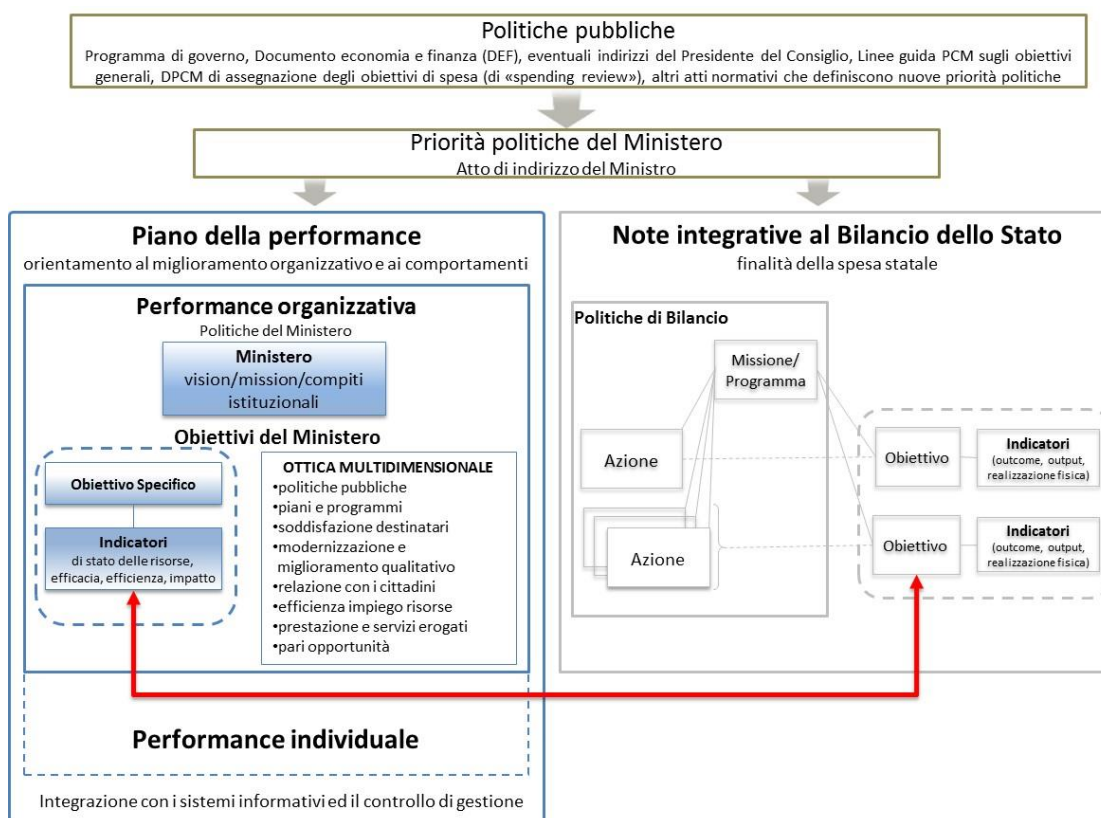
Politiche pubbliche
Programma di governo, Documento economia e finanza (DEF), eventuali indirizzi del Presidente del Consiglio, Linee guida PCM sugli obiettivi generali, DPCM di assegnazione degli obiettivi di spesa (di «spending review»), altri atti normativi che definiscono nuove priorità politiche

Priorità politiche del Ministero
Atto di indirizzo del Ministro

Piano della performance
orientamento al miglioramento organizzativo e ai comportamenti

Performance organizzativa
Politiche del Ministero

Ministero
vision/mission/compiti istituzionali

Obiettivi del Ministero

Obiettivo Specifico

Indicatori
di stato delle risorse, efficacia, efficienza, impatto

OTTICA MULTIDIMENSIONALE
•politiche pubbliche
•piani e programmi
•soddisfazione destinatari
•modernizzazione e miglioramento qualitativo
•relazione con i cittadini
•efficienza impiego risorse
•prestazione e servizi erogati
•pari opportunità

Performance individuale

Integrazione con i sistemi informativi ed il controllo di gestione

Note integrative al Bilancio dello Stato
finalità della spesa statale

Politiche di Bilancio

Missione/ Programma

Azione

Azione

Obiettivo

Indicatori
(outcome, output, realizzazione fisica)

Obiettivo

Indicatori
(outcome, output, realizzazione fisica)